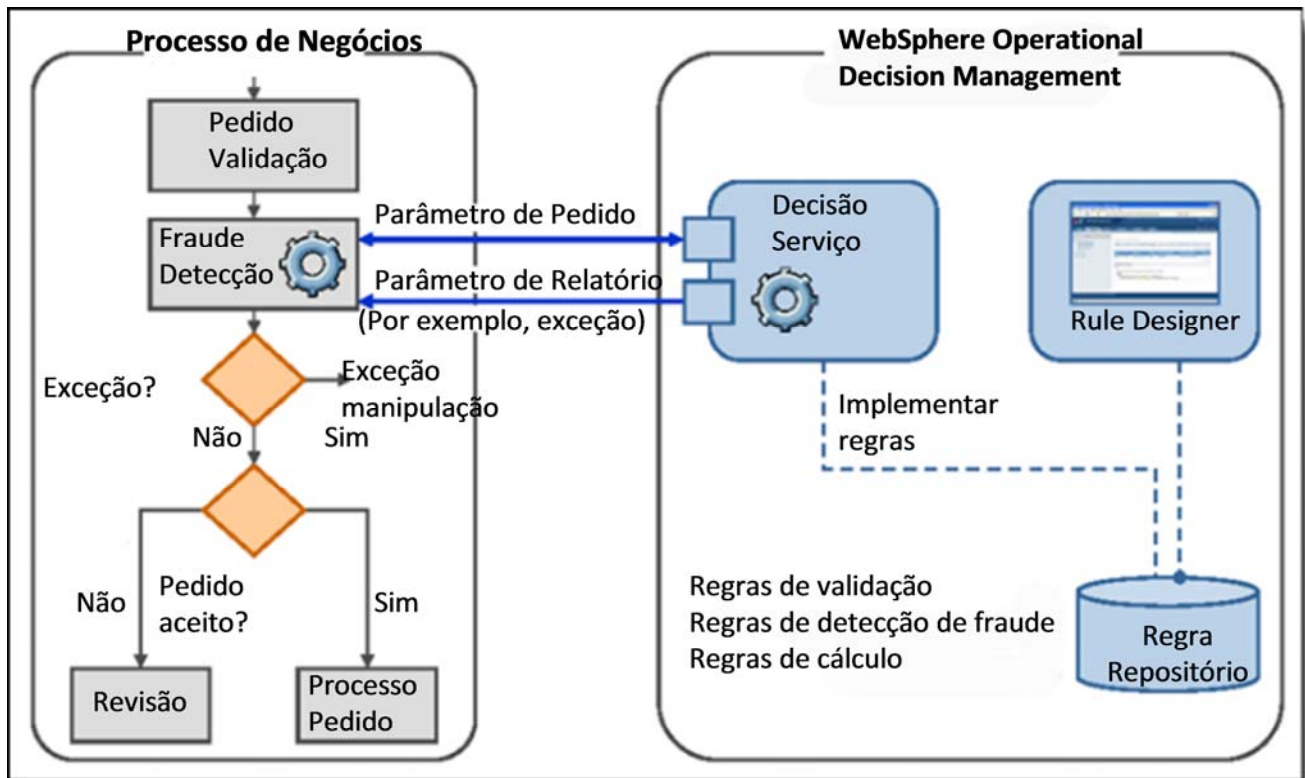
Processo de Negócios

Pedido Validação

Fraude Detecção

Parâmetro de Pedido

Parâmetro de Relatório

(Por exemplo, exceção)

Exceção?

Exceção manipulação

Não

Sim

Não

Pedido aceito?

Sim

Revisão

Processo Pedido

WebSphere Operational Decision Management

Decisão Serviço

Rule Designer

Implementar regras

Regras de validação
Regras de detecção de fraude
Regras de cálculo

Regra Repositório